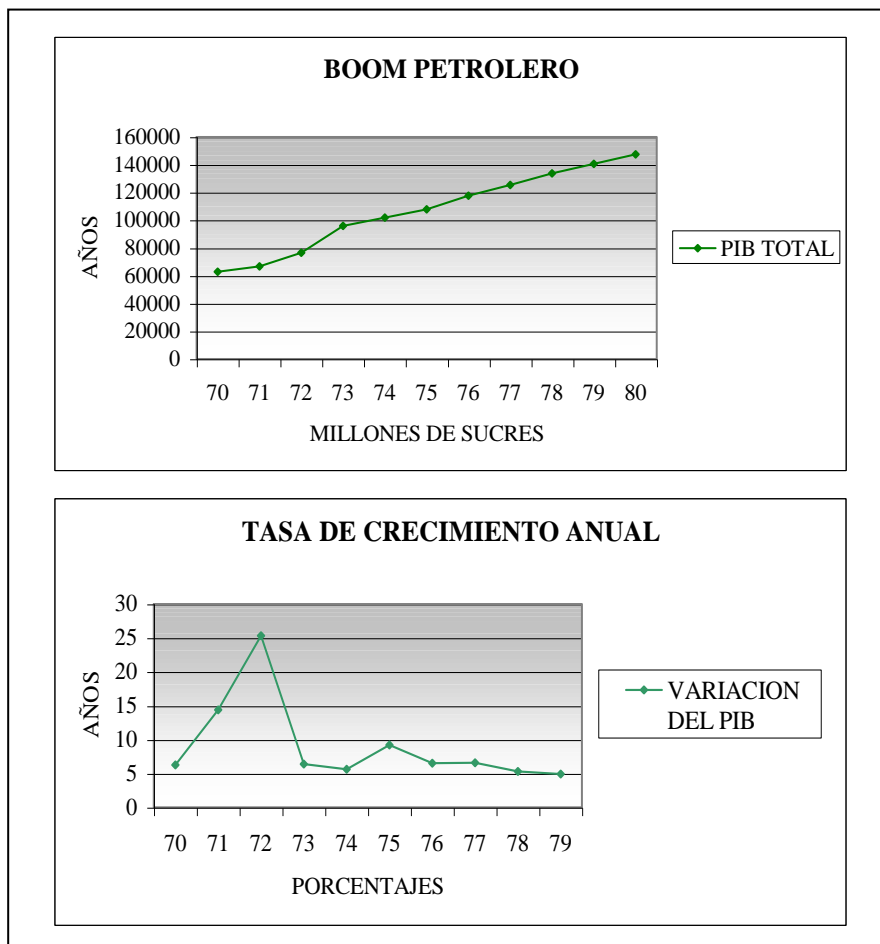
BOOM PETROLERO

AÑOS

160000
140000
120000
100000
80000
60000
40000
20000
0

70 71 72 73 74 75 76 77 78 79 80

MILLONES DE SUCRES

PIB TOTAL

TASA DE CRECIMIENTO ANUAL

AÑOS

30
25
20
15
10
5
0

70 71 72 73 74 75 76 77 78 79

PORCENTAJES

VARIACION DEL PIB